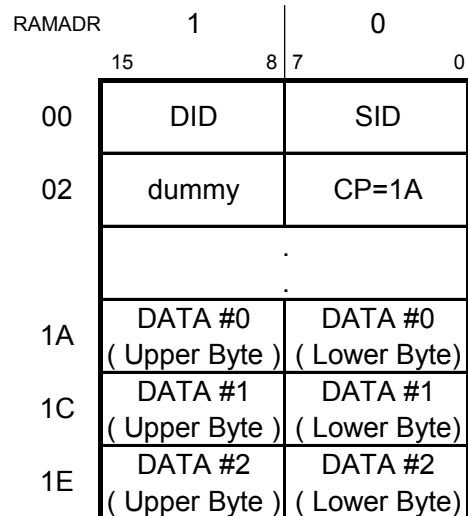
| RAMADR | 1 (15 … 8) | 0 (7 … 0) |
|---|---|---|
| 00 | DID | SID |
| 02 | dummy | CP=1A |
| | . | . |
| 1A | DATA #0 ( Upper Byte ) | DATA #0 ( Lower Byte) |
| 1C | DATA #1 ( Upper Byte ) | DATA #1 ( Lower Byte) |
| 1E | DATA #2 ( Upper Byte ) | DATA #2 ( Lower Byte) |